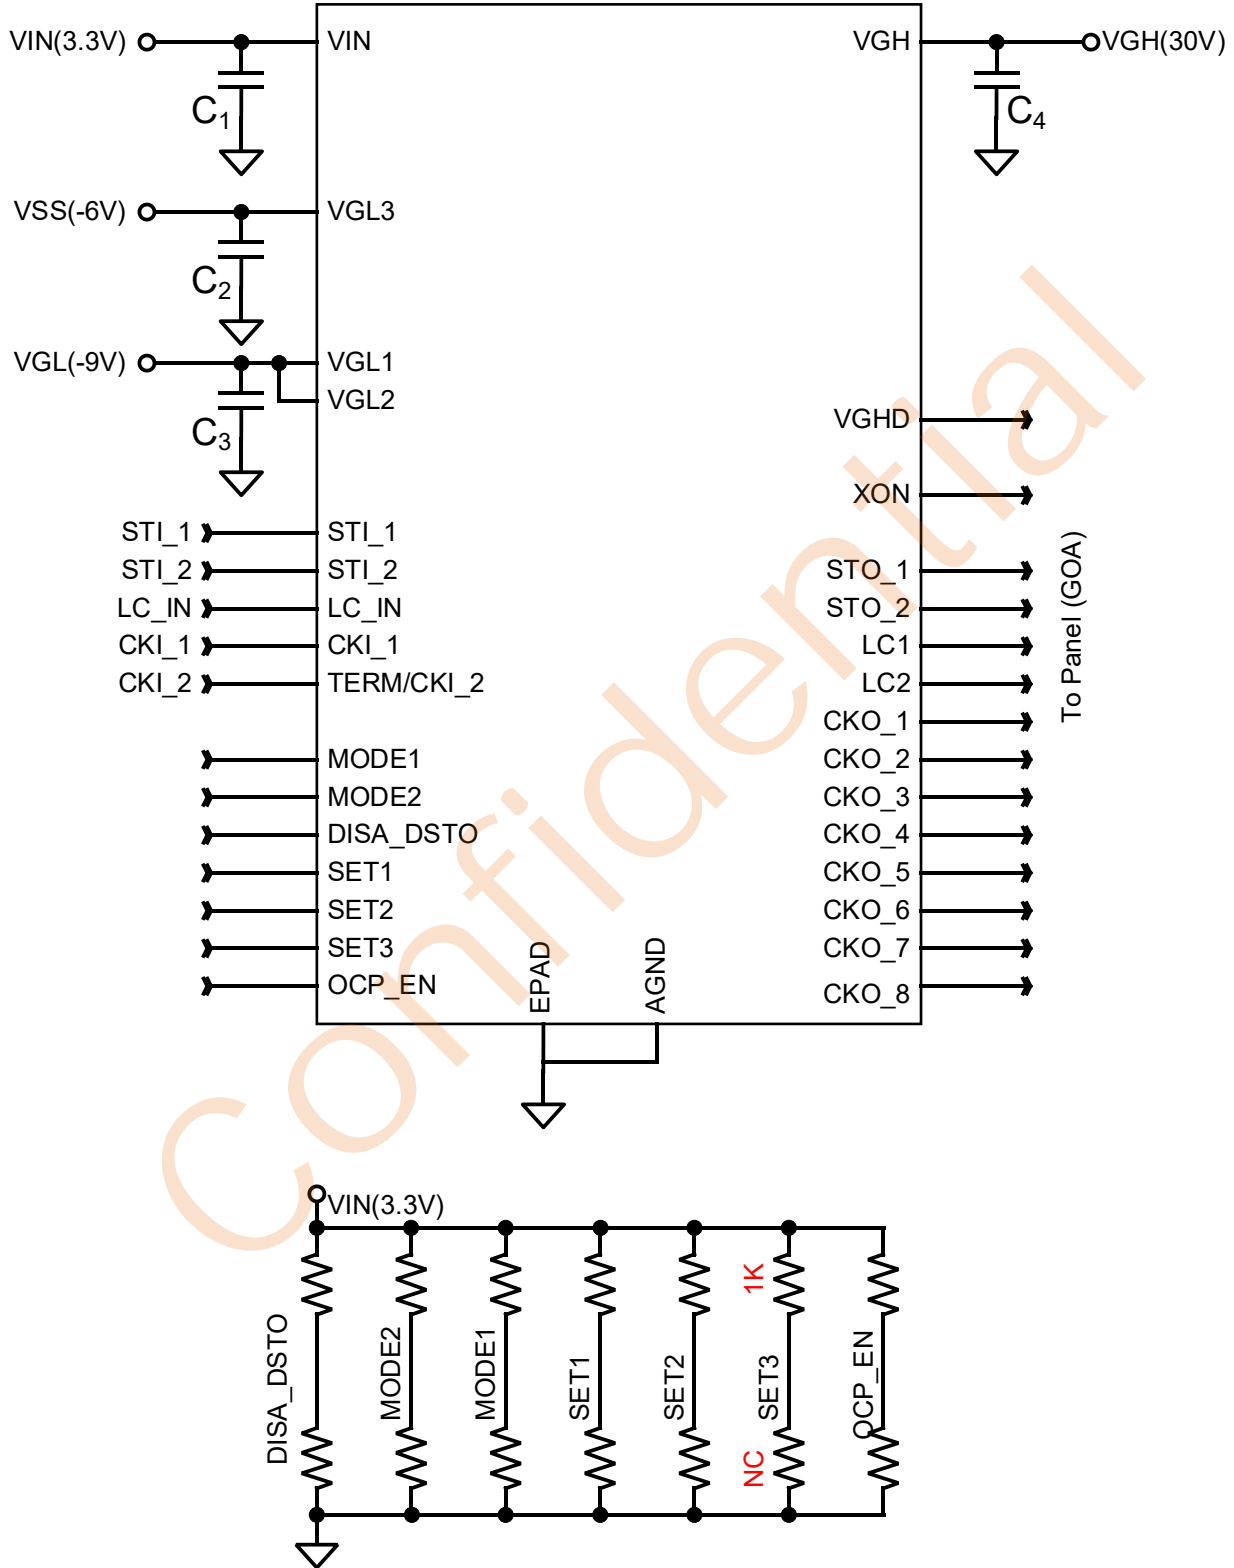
VIN(3.3V)
VIN
C$_1$
VSS(-6V)
VGL3
C$_2$
VGL(-9V)
VGL1
VGL2
C$_3$
STI_1
STI_1
STI_2
STI_2
LC_IN
LC_IN
CKI_1
CKI_1
CKI_2
TERM/CKI_2
MODE1
MODE2
DISA_DSTO
SET1
SET2
SET3
OCP_EN
EPAD
AGND
VGH
VGH(30V)
C$_4$
VGHD
XON
STO_1
STO_2
LC1
LC2
CKO_1
CKO_2
CKO_3
CKO_4
CKO_5
CKO_6
CKO_7
CKO_8
To Panel (GOA)
Confidential
VIN(3.3V)
DISA_DSTO
MODE2
MODE1
SET1
SET2
1K
SET3
NC
OCP_EN